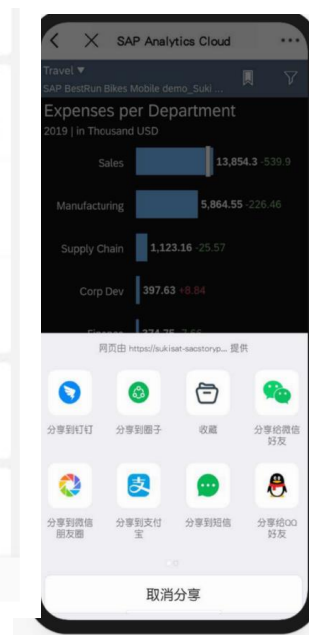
SAP Analytics Cloud

Travel ▼
SAP BestRun Bikes Mobile demo_Suki ...

Expenses per Department
2019 | in Thousand USD

Sales 13,854.3 -539.9
Manufacturing 5,864.55 -226.46
Supply Chain 1,123.16 -25.57
Corp Dev 397.63 +8.84
Finance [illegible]

网页由 https://sukisat-sacstoryp... 提供

分享到钉钉
分享到圈子
收藏
分享给微信好友
分享到微信朋友圈
分享到支付宝
分享到短信
分享给QQ好友

取消分享